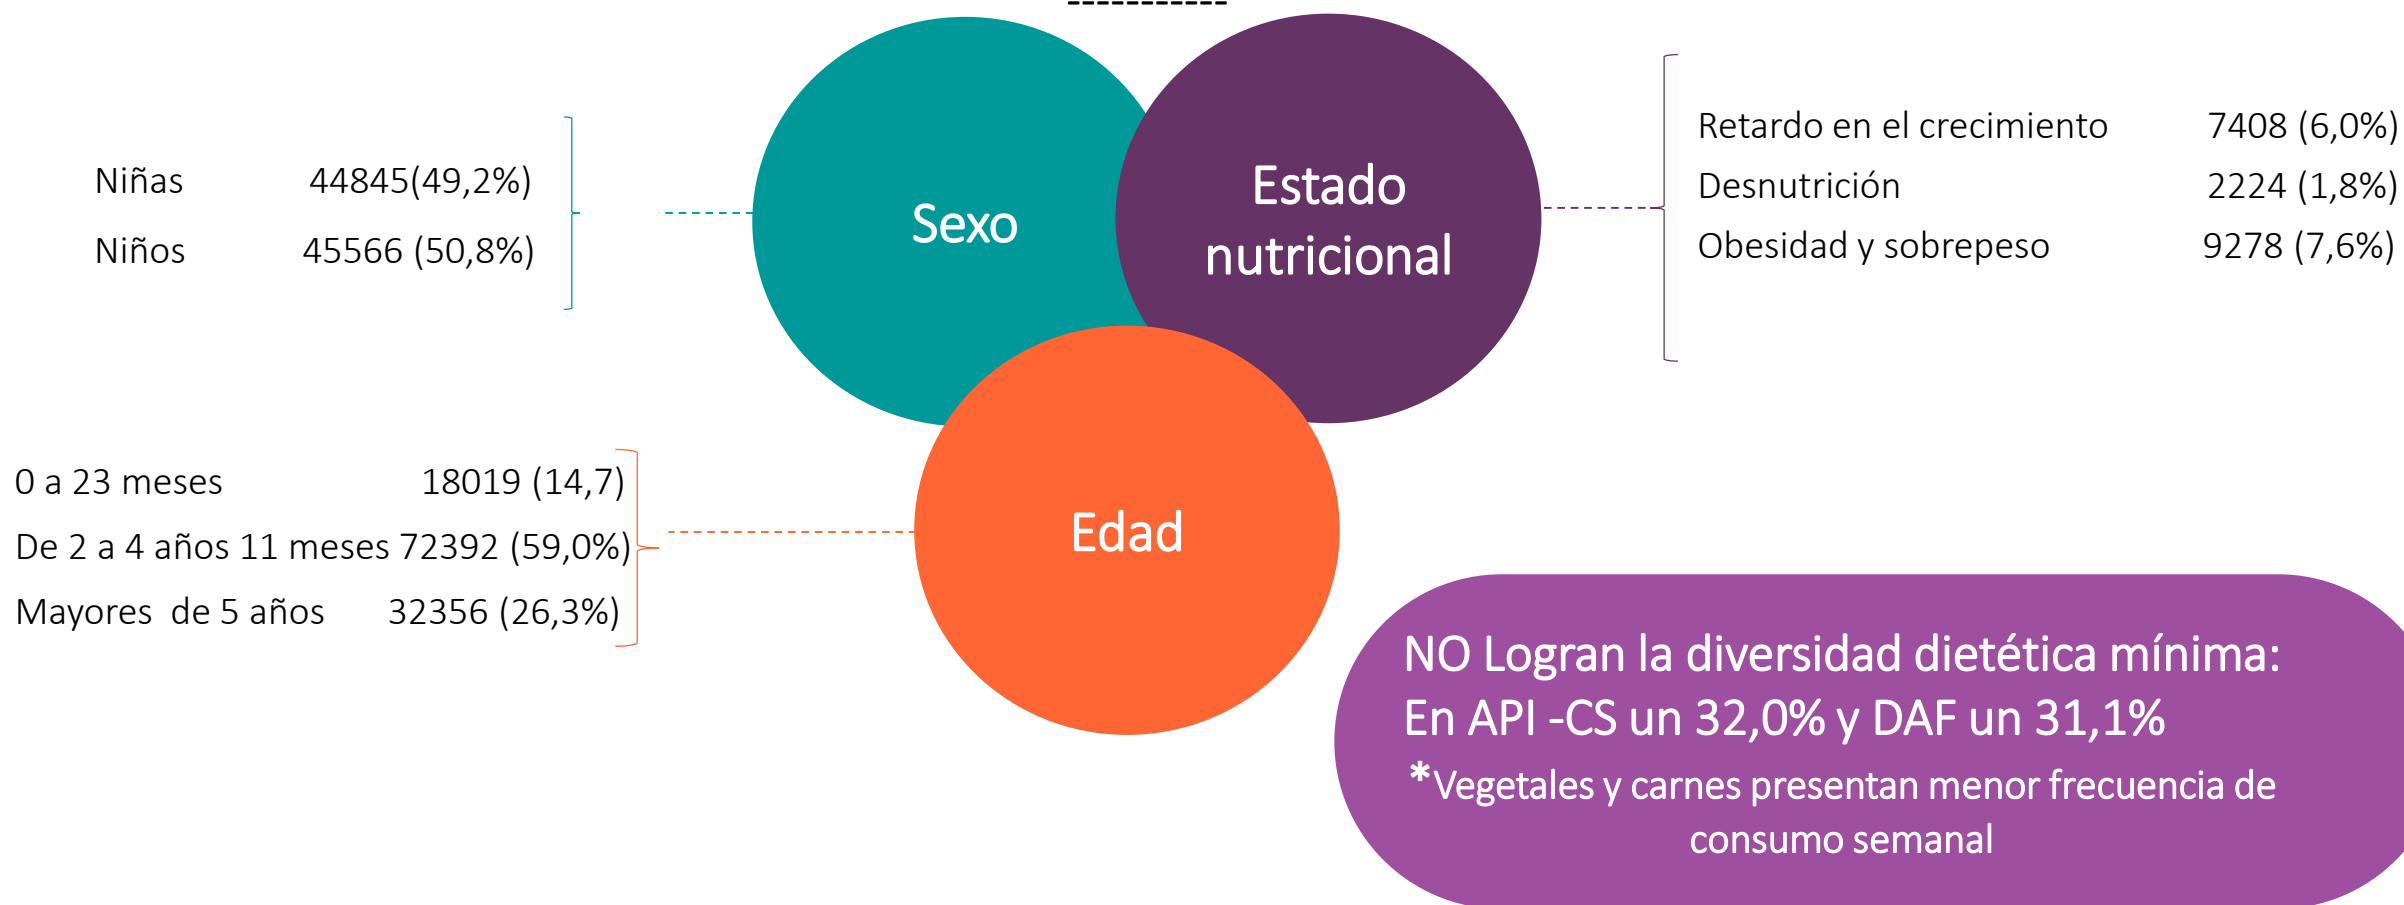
Niñas 44845(49,2%)

Niños 45566 (50,8%)

Sexo

Estado nutricional

Retardo en el crecimiento 7408 (6,0%)

Desnutrición 2224 (1,8%)

Obesidad y sobrepeso 9278 (7,6%)

0 a 23 meses 18019 (14,7)

De 2 a 4 años 11 meses 72392 (59,0%)

Mayores de 5 años 32356 (26,3%)

Edad

NO Logran la diversidad dietética mínima: En API -CS un 32,0% y DAF un 31,1%

*Vegetales y carnes presentan menor frecuencia de consumo semanal